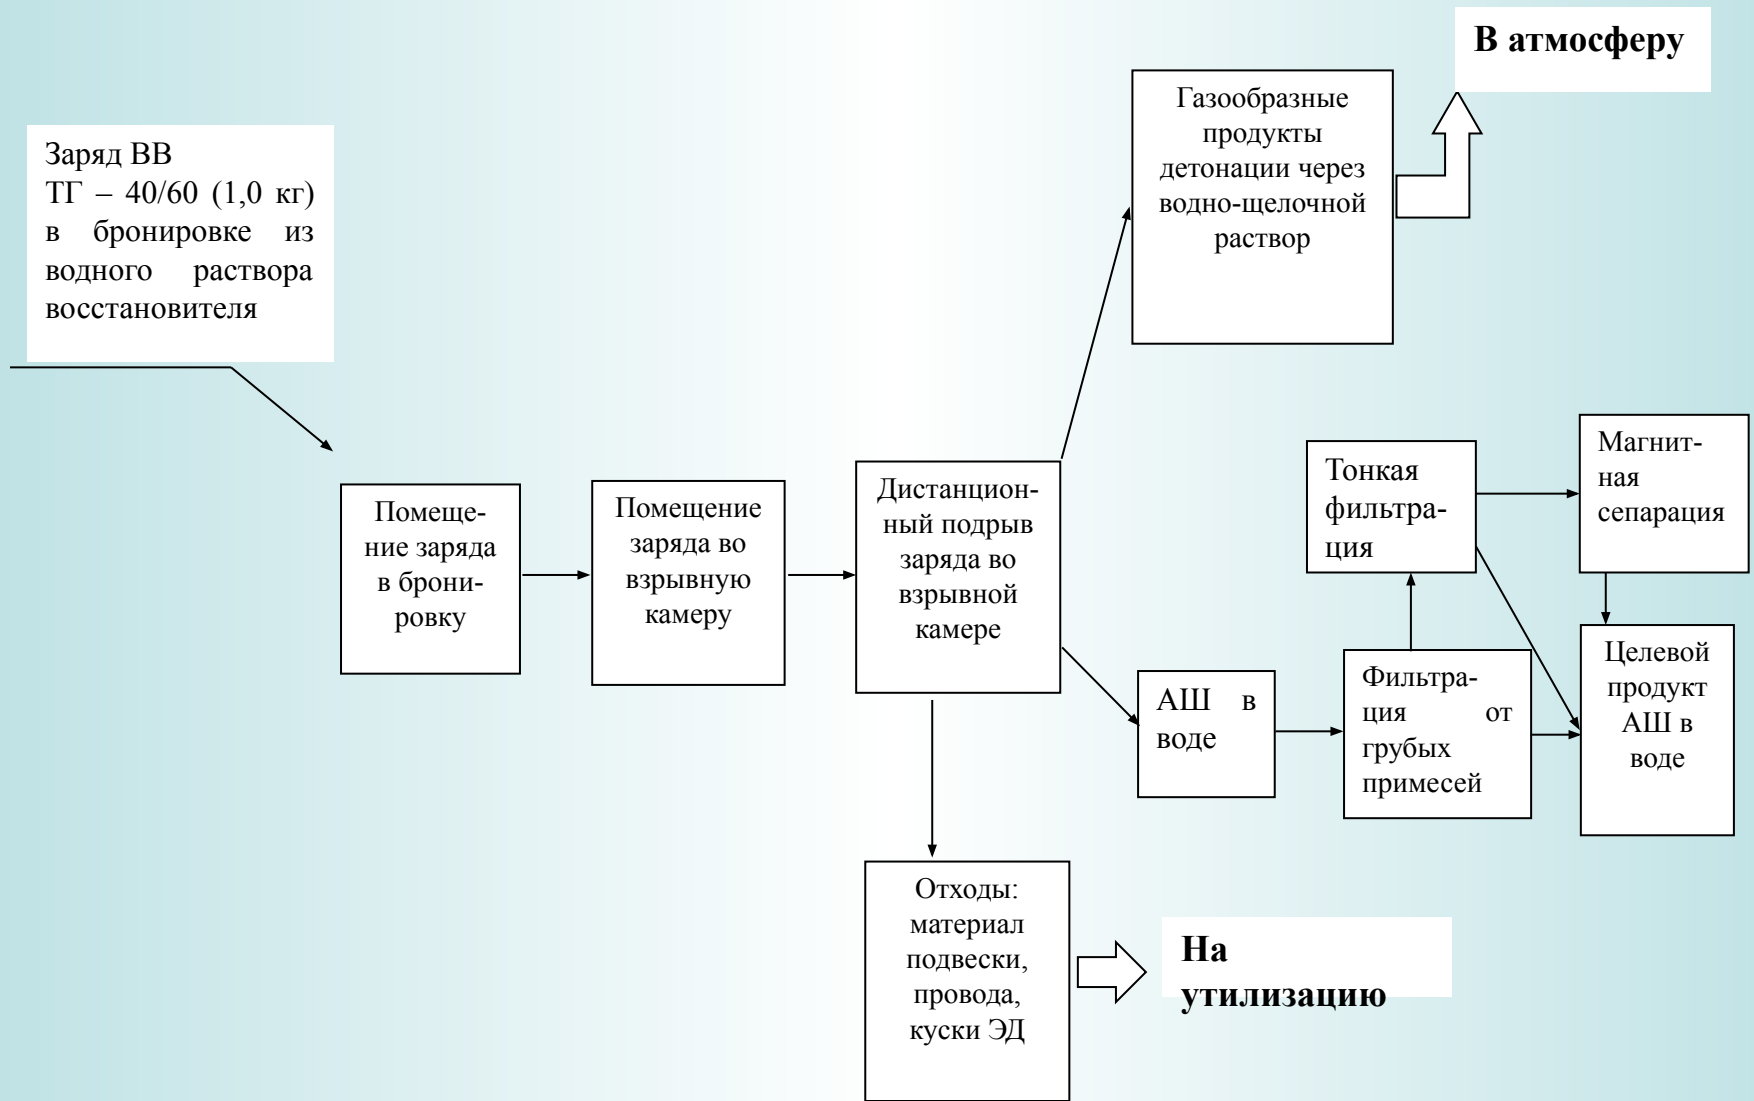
В атмосферу

Заряд ВВ ТГ – 40/60 (1,0 кг) в бронировке из водного раствора восстановителя

Газообразные продукты детонации через водно-щелочной раствор

Помещение заряда в бронировку

Помещение заряда во взрывную камеру

Дистанционный подрыв заряда во взрывной камере

Тонкая фильтрация

Магнитная сепарация

АШ в воде

Фильтрация от грубых примесей

Целевой продукт АШ в воде

Отходы: материал подвески, провода, куски ЭД

На утилизацию